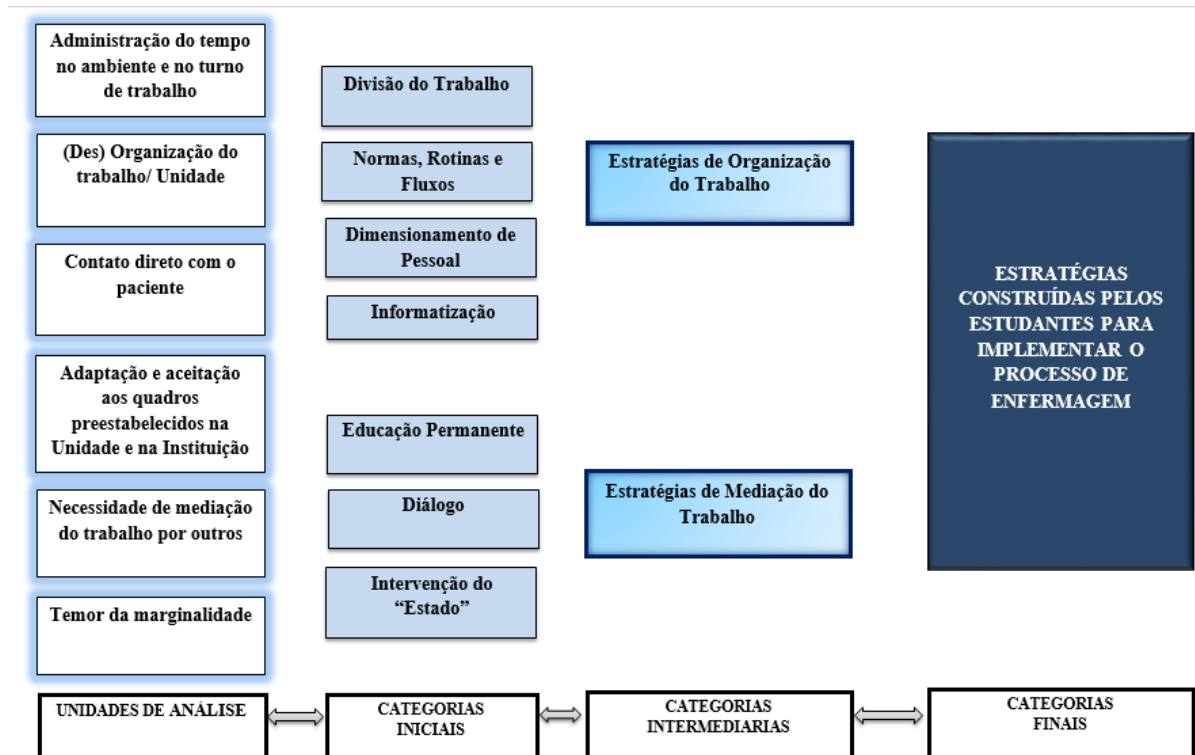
Administração do tempo no ambiente e no turno de trabalho

(Des) Organização do trabalho/ Unidade

Contato direto com o paciente

Adaptação e aceitação aos quadros preestabelecidos na Unidade e na Instituição

Necessidade de mediação do trabalho por outros

Temor da marginalidade

Divisão do Trabalho

Normas, Rotinas e Fluxos

Dimensionamento de Pessoal

Informatização

Educação Permanente

Diálogo

Intervenção do "Estado"

Estratégias de Organização do Trabalho

Estratégias de Mediação do Trabalho

ESTRATÉGIAS CONSTRUÍDAS PELOS ESTUDANTES PARA IMPLEMENTAR O PROCESSO DE ENFERMAGEM

UNIDADES DE ANÁLISE

CATEGORIAS INICIAIS

CATEGORIAS INTERMEDIARIAS

CATEGORIAS FINAIS